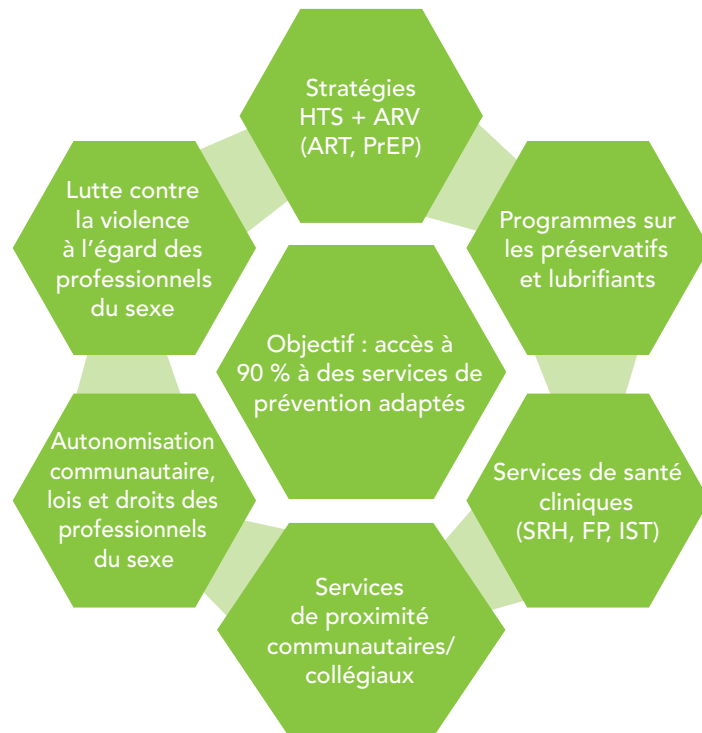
Stratégies HTS + ARV (ART, PrEP)

Programmes sur les préservatifs et lubrifiants

Services de santé cliniques (SRH, FP, IST)

Services de proximité communautaires/ collégiaux

Autonomisation communautaire, lois et droits des professionnels du sexe

Lutte contre la violence à l'égard des professionnels du sexe

Objectif : accès à 90 % à des services de prévention adaptés